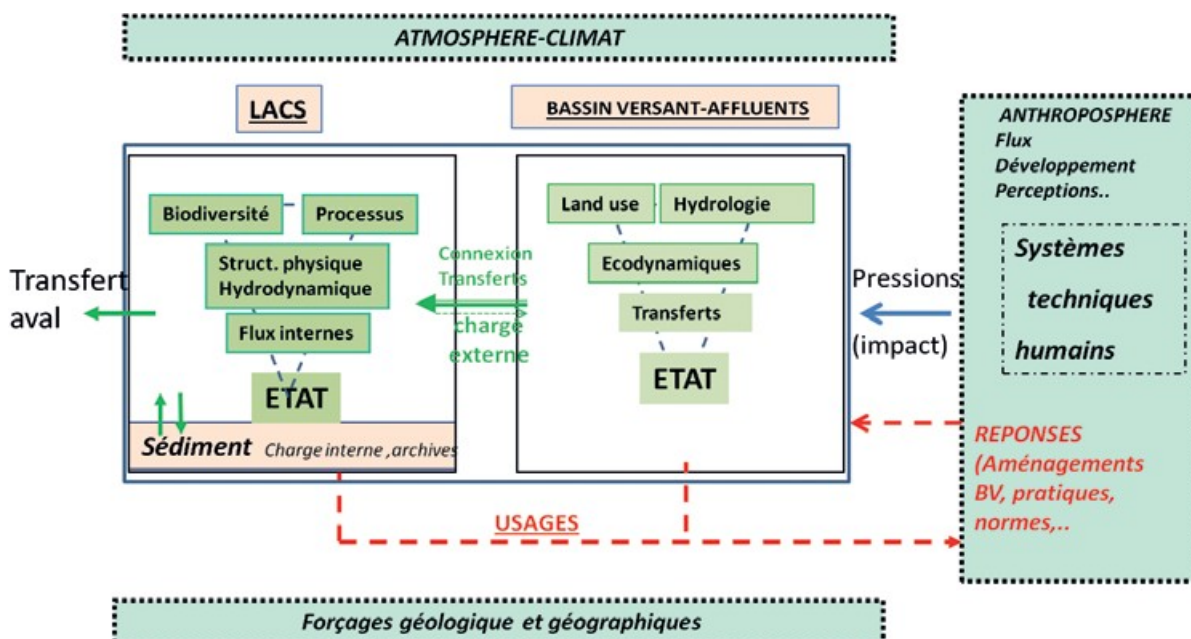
ATMOSPHERE-CLIMAT

LACS

BASSIN VERSANT-AFFLUENTS

ANTHROPOSPHERE
Flux
Développement
Perceptions..

Biodiversité

Processus

Struct. physique
Hydrodynamique

Flux internes

ETAT

Transfert aval

Connexion
Transferts

charge
externe

Land use

Hydrologie

Ecodynamiques

Transferts

ETAT

Pressions

(impact)

Systèmes
techniques
humains

Sédiment Charge interne ,archives

REPONSES
(Aménagements
BV, pratiques,
normes,..

USAGES

Forçages géologique et géographiques